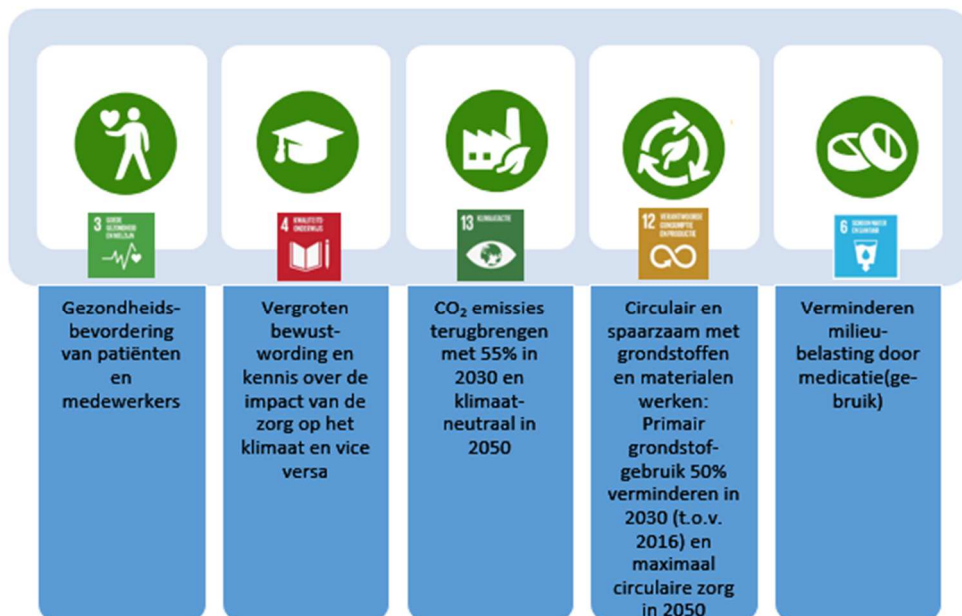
3 GOEDE GEZONDHEID EN WELZIJN

4 KWALITEITSONDERWIJS

13 KLIMAATACTIE

12 VERANTWOORDE CONSUMPTIE EN PRODUCTIE

6 SCHOON WATER EN SANITAIR

Gezondheidsbevordering van patiënten en medewerkers

Vergroten bewustwording en kennis over de impact van de zorg op het klimaat en vice versa

$CO_2$ emissies terugbrengen met 55% in 2030 en klimaatneutraal in 2050

Circulair en spaarzaam met grondstoffen en materialen werken: Primair grondstofgebruik 50% verminderen in 2030 (t.o.v. 2016) en maximaal circulaire zorg in 2050

Verminderen milieubelasting door medicatie(gebruik)